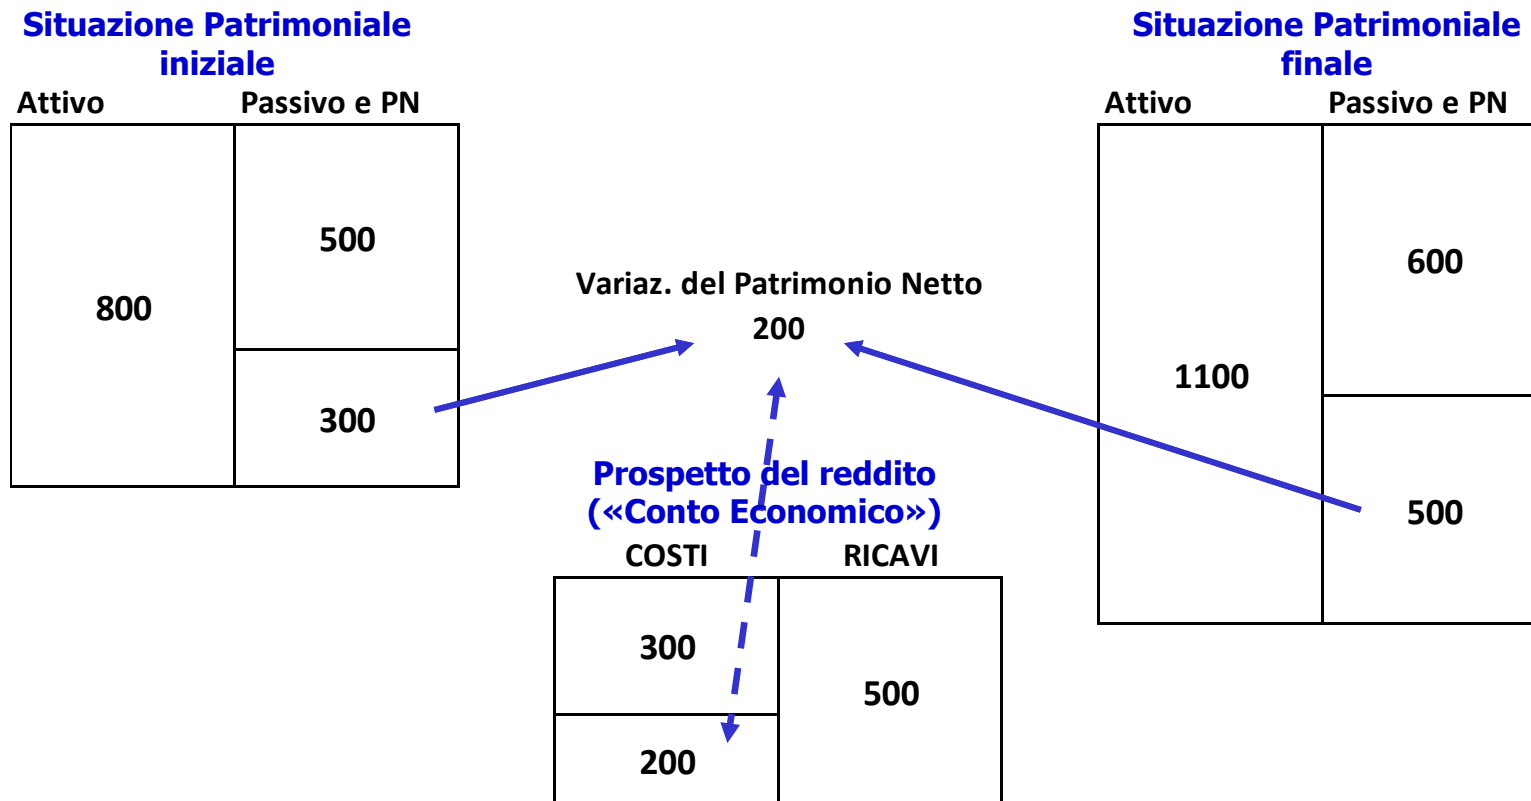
Situazione Patrimoniale iniziale

| Attivo | Passivo e PN |
|---|---|
| 800 | 500 |
| | 300 |

Situazione Patrimoniale finale

| Attivo | Passivo e PN |
|---|---|
| 1100 | 600 |
| | 500 |

Variaz. del Patrimonio Netto
200

Prospetto del reddito («Conto Economico»)

| COSTI | RICAVI |
|---|---|
| 300 | 500 |
| 200 | |